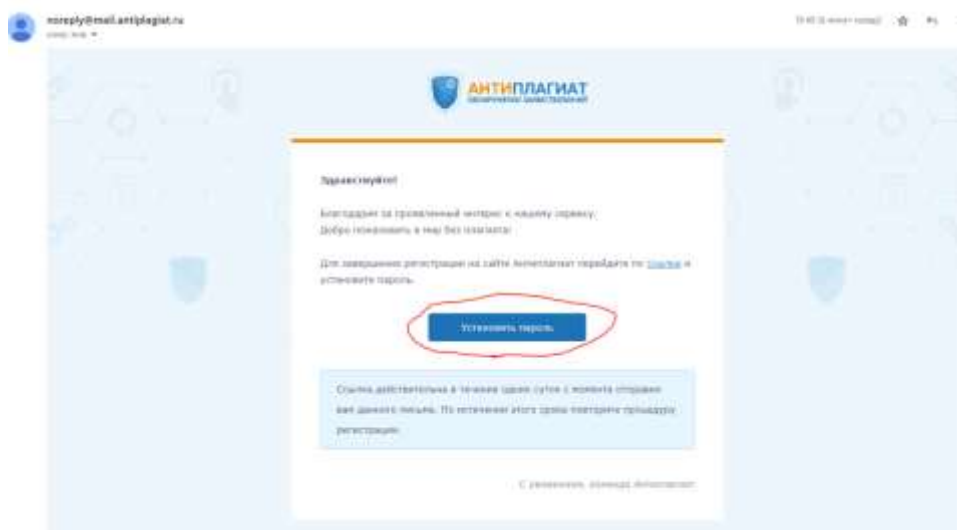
noreply@mail.antiplagiat.ru
кому: мне ▾

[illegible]

АНТИПЛАГИАТ
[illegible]

Здравствуйте!

Благодарим за проявленный интерес к нашему сервису.
Добро пожаловать в мир без плагиата!

Для завершения регистрации на сайте Антиплагиат перейдите по ссылке и установите пароль.

Установить пароль

Ссылка действительна в течение одних суток с момента отправки вам данного письма. По истечении этого срока повторите процедуру регистрации.

С уважением, команда Антиплагиат